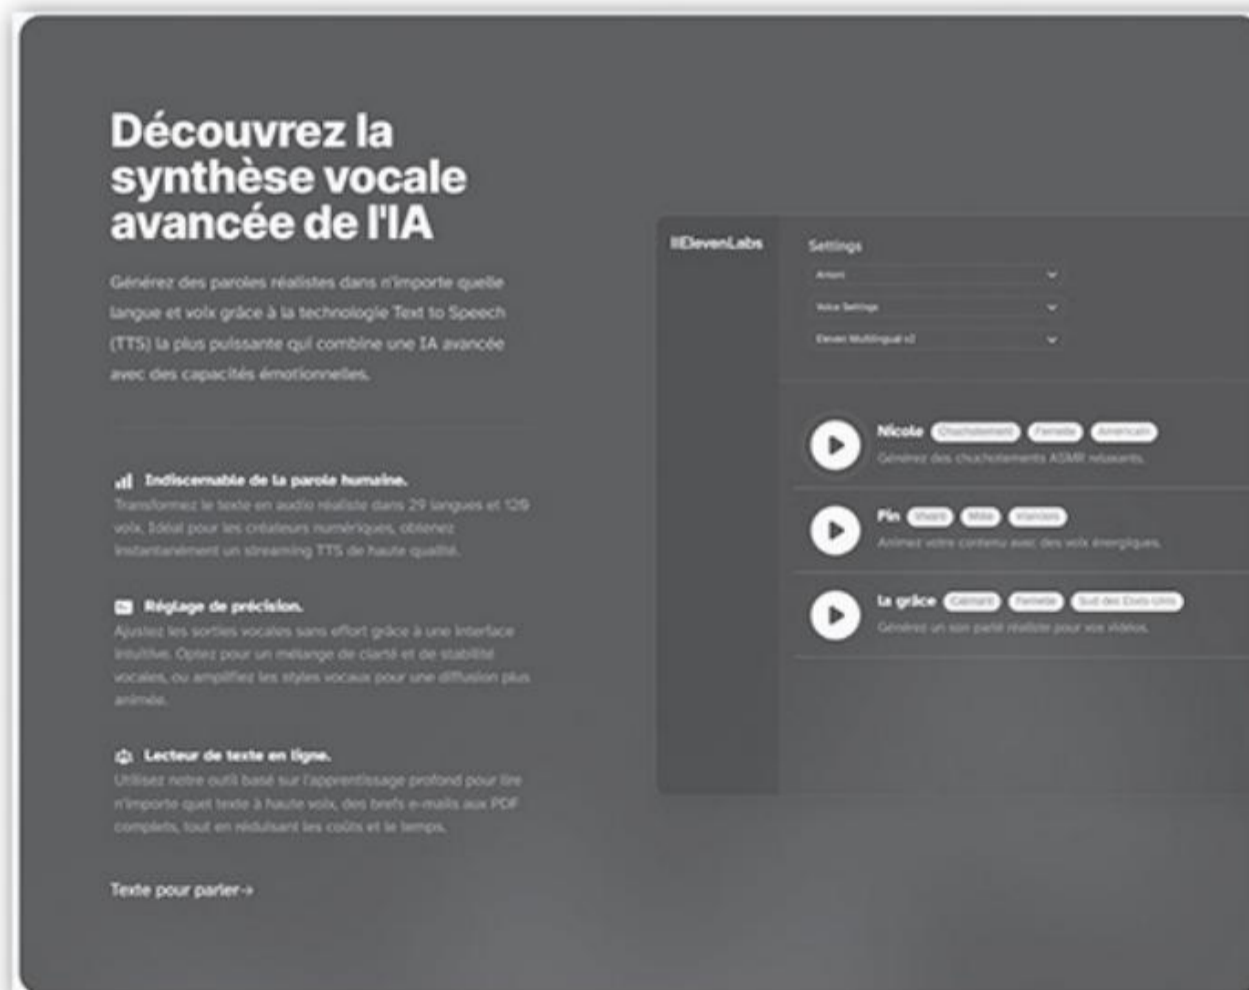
Découvrez la synthèse vocale avancée de l'IA

Générez des paroles réalistes dans n'importe quelle langue et voix grâce à la technologie Text to Speech (TTS) la plus puissante qui combine une IA avancée avec des capacités émotionnelles.

Indiscernable de la parole humaine.
Transformez le texte en audio réaliste dans 29 langues et 120 voix. Idéal pour les créateurs numériques, obtenez instantanément un streaming TTS de haute qualité.

Réglage de précision.
Ajustez les sorties vocales sans effort grâce à une interface intuitive. Optez pour un mélange de clarté et de stabilité vocales, ou amplifiez les styles vocaux pour une diffusion plus animée.

Lecteur de texte en ligne.
Utilisez notre outil basé sur l'apprentissage profond pour lire n'importe quel texte à haute voix, des brefs e-mails aux PDF complets, tout en réduisant les coûts et le temps.

Texte pour parler→

IIElevenLabs

Settings

Antoni

Voice Settings

Eleven Multilingual v2

Nicole Chuchotement Femelle Américain
Générez des chuchotements ASMR relaxants.

Fin Shazz Mâle Irlandais
Animez votre contenu avec des voix énergiques.

La grâce Calmant Femelle Sud des États-Unis
Générez un son parlé réaliste pour vos vidéos.